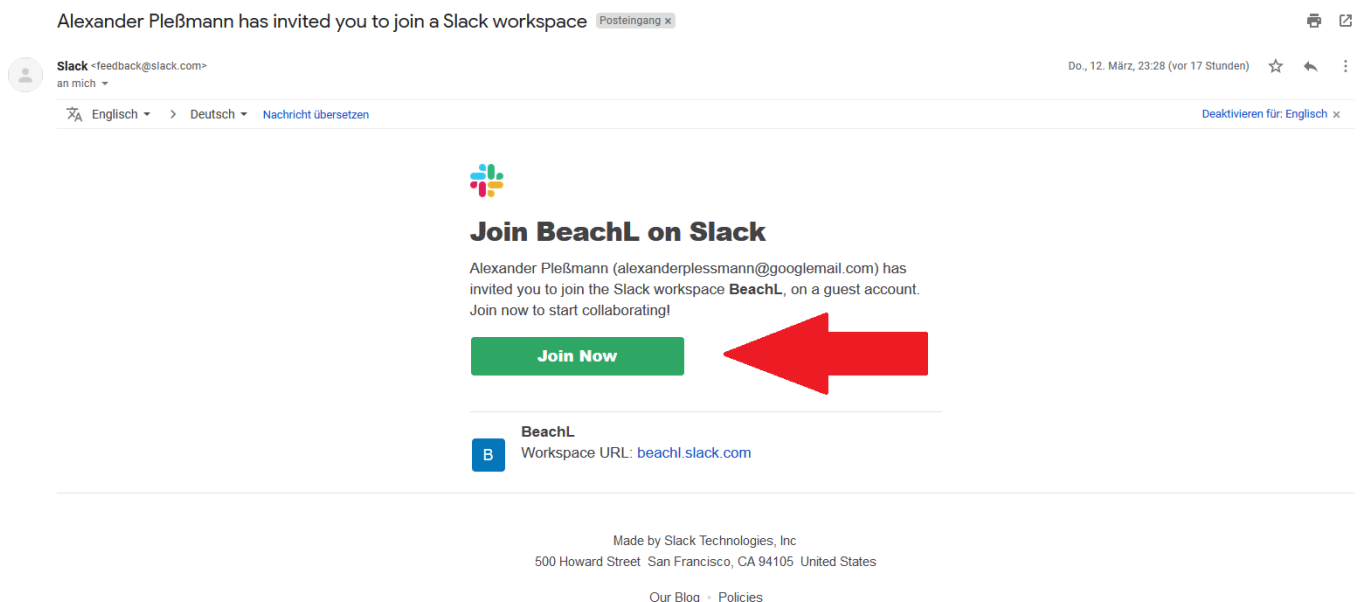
Alexander Pleßmann has invited you to join a Slack workspace Posteingang ×

Slack <feedback@slack.com>
an mich

Do., 12. März, 23:28 (vor 17 Stunden)

Englisch > Deutsch Nachricht übersetzen

Deaktivieren für: Englisch ×

Join BeachL on Slack

Alexander Pleßmann (alexanderplessmann@googlemail.com) has invited you to join the Slack workspace **BeachL**, on a guest account. Join now to start collaborating!

Join Now

B

BeachL
Workspace URL: beachl.slack.com

Made by Slack Technologies, Inc
500 Howard Street San Francisco, CA 94105 United States

Our Blog • Policies